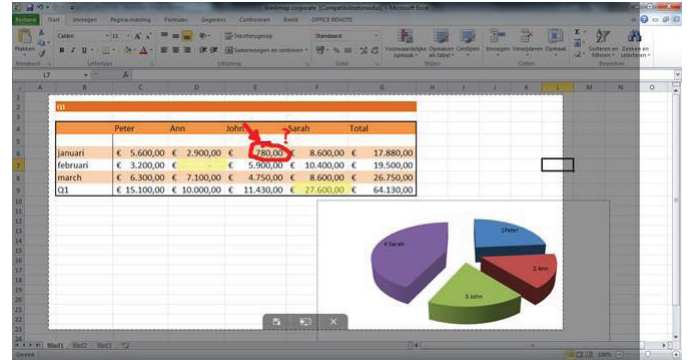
Werkmap corporate [Compatibiliteitsmodus] - Microsoft Excel

Bestand Start Invoegen Pagina-indeling Formules Gegevens Controleren Beeld OFFICE REMOTE

Plakken Calibri 11 Tekstterugloop Samenvoegen en centreren Standaard Voorwaardelijke opmaak Opmaken als tabel Celstijlen Invoegen Verwijderen Opmaak Sorteren en filteren Zoeken en selecteren

Klembord Lettertype Uitlijning Getal Stijlen Cellen Bewerken

L7

Q1

| | Peter | Ann | John | Sarah | Total |
|---|---|---|---|---|---|
| januari | € 5.600,00 | € 2.900,00 | € 780,00 | € 8.600,00 | € 17.880,00 |
| februari | € 3.200,00 | € - | € 5.900,00 | € 10.400,00 | € 19.500,00 |
| march | € 6.300,00 | € 7.100,00 | € 4.750,00 | € 8.600,00 | € 26.750,00 |
| Q1 | € 15.100,00 | € 10.000,00 | € 11.430,00 | € 27.600,00 | € 64.130,00 |

4 Sarah
1 Peter
2 Ann
3 John

Blad1 Blad2 Blad3

Gereed